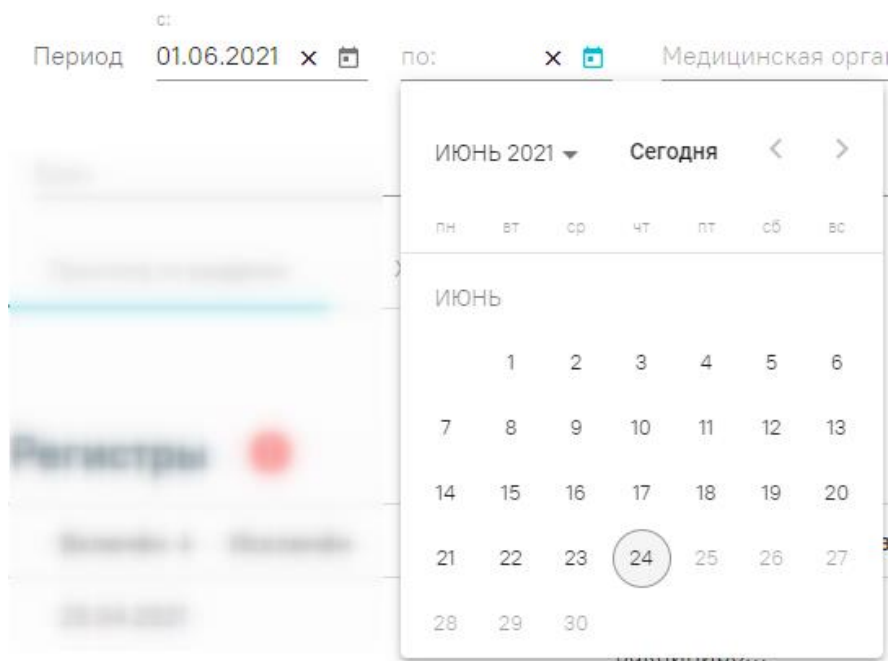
с:
Период 01.06.2021 × по: × Медицинская орга

ИЮНЬ 2021 Сегодня < >

| пн | вт | ср | чт | пт | сб | вс |
|---|---|---|---|---|---|---|
| ИЮНЬ | | | | | | |
| | 1 | 2 | 3 | 4 | 5 | 6 |
| 7 | 8 | 9 | 10 | 11 | 12 | 13 |
| 14 | 15 | 16 | 17 | 18 | 19 | 20 |
| 21 | 22 | 23 | 24 | 25 | 26 | 27 |
| 28 | 29 | 30 | | | | |

Регистры